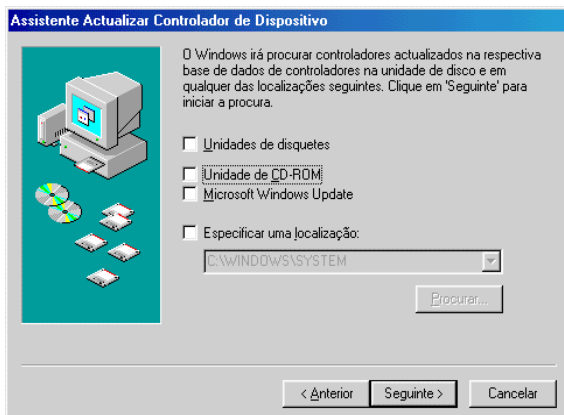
Assistente Actualizar Controlador de Dispositivo

O Windows irá procurar controladores actualizados na respectiva base de dados de controladores na unidade de disco e em qualquer das localizações seguintes. Clique em 'Seguinte' para iniciar a procura.

Unidades de disquetes

Unidade de CD-ROM

Microsoft Windows Update

Especificar uma localização:

C:\WINDOWS\SYSTEM

Procurar...

< Anterior

Seguinte >

Cancelar